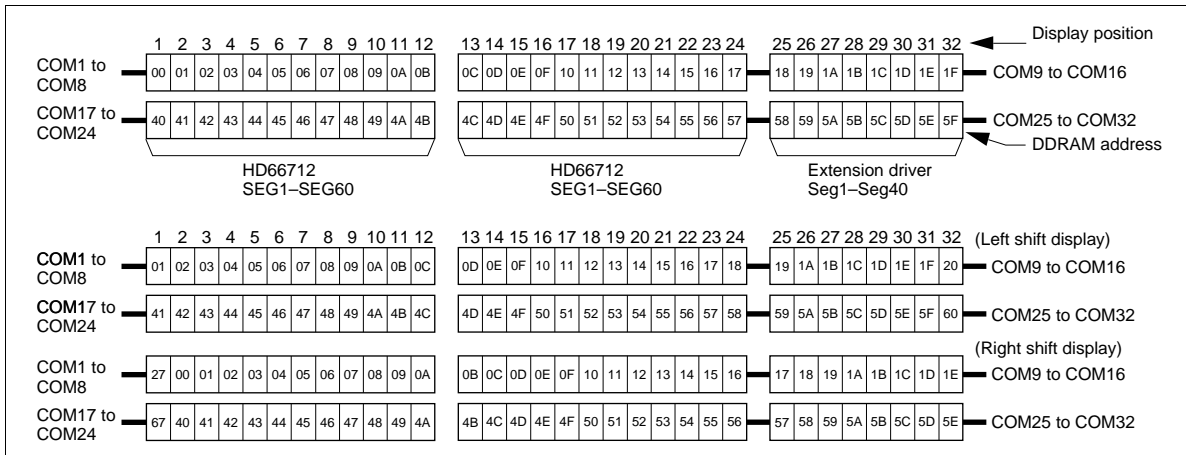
1 2 3 4 5 6 7 8 9 10 11 12 | 13 14 15 16 17 18 19 20 21 22 23 24 | 25 26 27 28 29 30 31 32 | Display position

COM1 to COM8

| 00 | 01 | 02 | 03 | 04 | 05 | 06 | 07 | 08 | 09 | 0A | 0B |
|---|---|---|---|---|---|---|---|---|---|---|---|

| 0C | 0D | 0E | 0F | 10 | 11 | 12 | 13 | 14 | 15 | 16 | 17 |
|---|---|---|---|---|---|---|---|---|---|---|---|

| 18 | 19 | 1A | 1B | 1C | 1D | 1E | 1F |
|---|---|---|---|---|---|---|---|

COM9 to COM16

COM17 to COM24

| 40 | 41 | 42 | 43 | 44 | 45 | 46 | 47 | 48 | 49 | 4A | 4B |
|---|---|---|---|---|---|---|---|---|---|---|---|

| 4C | 4D | 4E | 4F | 50 | 51 | 52 | 53 | 54 | 55 | 56 | 57 |
|---|---|---|---|---|---|---|---|---|---|---|---|

| 58 | 59 | 5A | 5B | 5C | 5D | 5E | 5F |
|---|---|---|---|---|---|---|---|

COM25 to COM32

DDRAM address

HD66712 SEG1–SEG60

HD66712 SEG1–SEG60

Extension driver Seg1–Seg40

1 2 3 4 5 6 7 8 9 10 11 12 | 13 14 15 16 17 18 19 20 21 22 23 24 | 25 26 27 28 29 30 31 32 | (Left shift display)

COM1 to COM8

| 01 | 02 | 03 | 04 | 05 | 06 | 07 | 08 | 09 | 0A | 0B | 0C |
|---|---|---|---|---|---|---|---|---|---|---|---|

| 0D | 0E | 0F | 10 | 11 | 12 | 13 | 14 | 15 | 16 | 17 | 18 |
|---|---|---|---|---|---|---|---|---|---|---|---|

| 19 | 1A | 1B | 1C | 1D | 1E | 1F | 20 |
|---|---|---|---|---|---|---|---|

COM9 to COM16

COM17 to COM24

| 41 | 42 | 43 | 44 | 45 | 46 | 47 | 48 | 49 | 4A | 4B | 4C |
|---|---|---|---|---|---|---|---|---|---|---|---|

| 4D | 4E | 4F | 50 | 51 | 52 | 53 | 54 | 55 | 56 | 57 | 58 |
|---|---|---|---|---|---|---|---|---|---|---|---|

| 59 | 5A | 5B | 5C | 5D | 5E | 5F | 60 |
|---|---|---|---|---|---|---|---|

COM25 to COM32

(Right shift display)

COM1 to COM8

| 27 | 00 | 01 | 02 | 03 | 04 | 05 | 06 | 07 | 08 | 09 | 0A |
|---|---|---|---|---|---|---|---|---|---|---|---|

| 0B | 0C | 0D | 0E | 0F | 10 | 11 | 12 | 13 | 14 | 15 | 16 |
|---|---|---|---|---|---|---|---|---|---|---|---|

| 17 | 18 | 19 | 1A | 1B | 1C | 1D | 1E |
|---|---|---|---|---|---|---|---|

COM9 to COM16

COM17 to COM24

| 67 | 40 | 41 | 42 | 43 | 44 | 45 | 46 | 47 | 48 | 49 | 4A |
|---|---|---|---|---|---|---|---|---|---|---|---|

| 4B | 4C | 4D | 4E | 4F | 50 | 51 | 52 | 53 | 54 | 55 | 56 |
|---|---|---|---|---|---|---|---|---|---|---|---|

| 57 | 58 | 59 | 5A | 5B | 5C | 5D | 5E |
|---|---|---|---|---|---|---|---|

COM25 to COM32